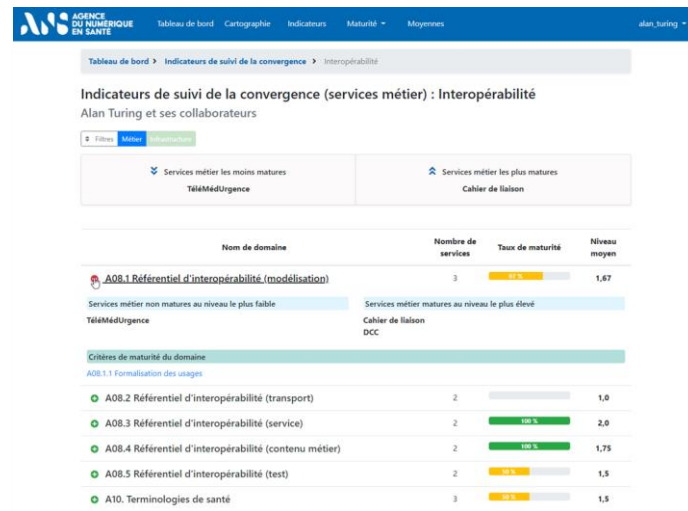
AGENCE DU NUMÉRIQUE EN SANTÉ

Tableau de bord Cartographie Indicateurs Maturité Moyennes alan_turing

Tableau de bord > Indicateurs de suivi de la convergence > Interopérabilité

Indicateurs de suivi de la convergence (services métier) : Interopérabilité
Alan Turing et ses collaborateurs

Filtres Métier Infrastructure

Services métier les moins matures
TéléMédUrgence

Services métier les plus matures
Cahier de liaison

| Nom de domaine | Nombre de services | Taux de maturité | Niveau moyen |
|---|---|---|---|
| A08.1 Référentiel d'interopérabilité (modélisation) | 3 | 67 % | 1,67 |

Services métier non matures au niveau le plus faible
TéléMédUrgence

Services métier matures au niveau le plus élevé
Cahier de liaison
DCC

Critères de maturité du domaine
A08.1.1 Formalisation des usages

| Nom de domaine | Nombre de services | Taux de maturité | Niveau moyen |
|---|---|---|---|
| A08.2 Référentiel d'interopérabilité (transport) | 2 | | 1,0 |
| A08.3 Référentiel d'interopérabilité (service) | 2 | 100 % | 2,0 |
| A08.4 Référentiel d'interopérabilité (contenu métier) | 2 | 100 % | 1,75 |
| A08.5 Référentiel d'interopérabilité (test) | 2 | 50 % | 1,5 |
| A10. Terminologies de santé | 3 | 50 % | 1,5 |